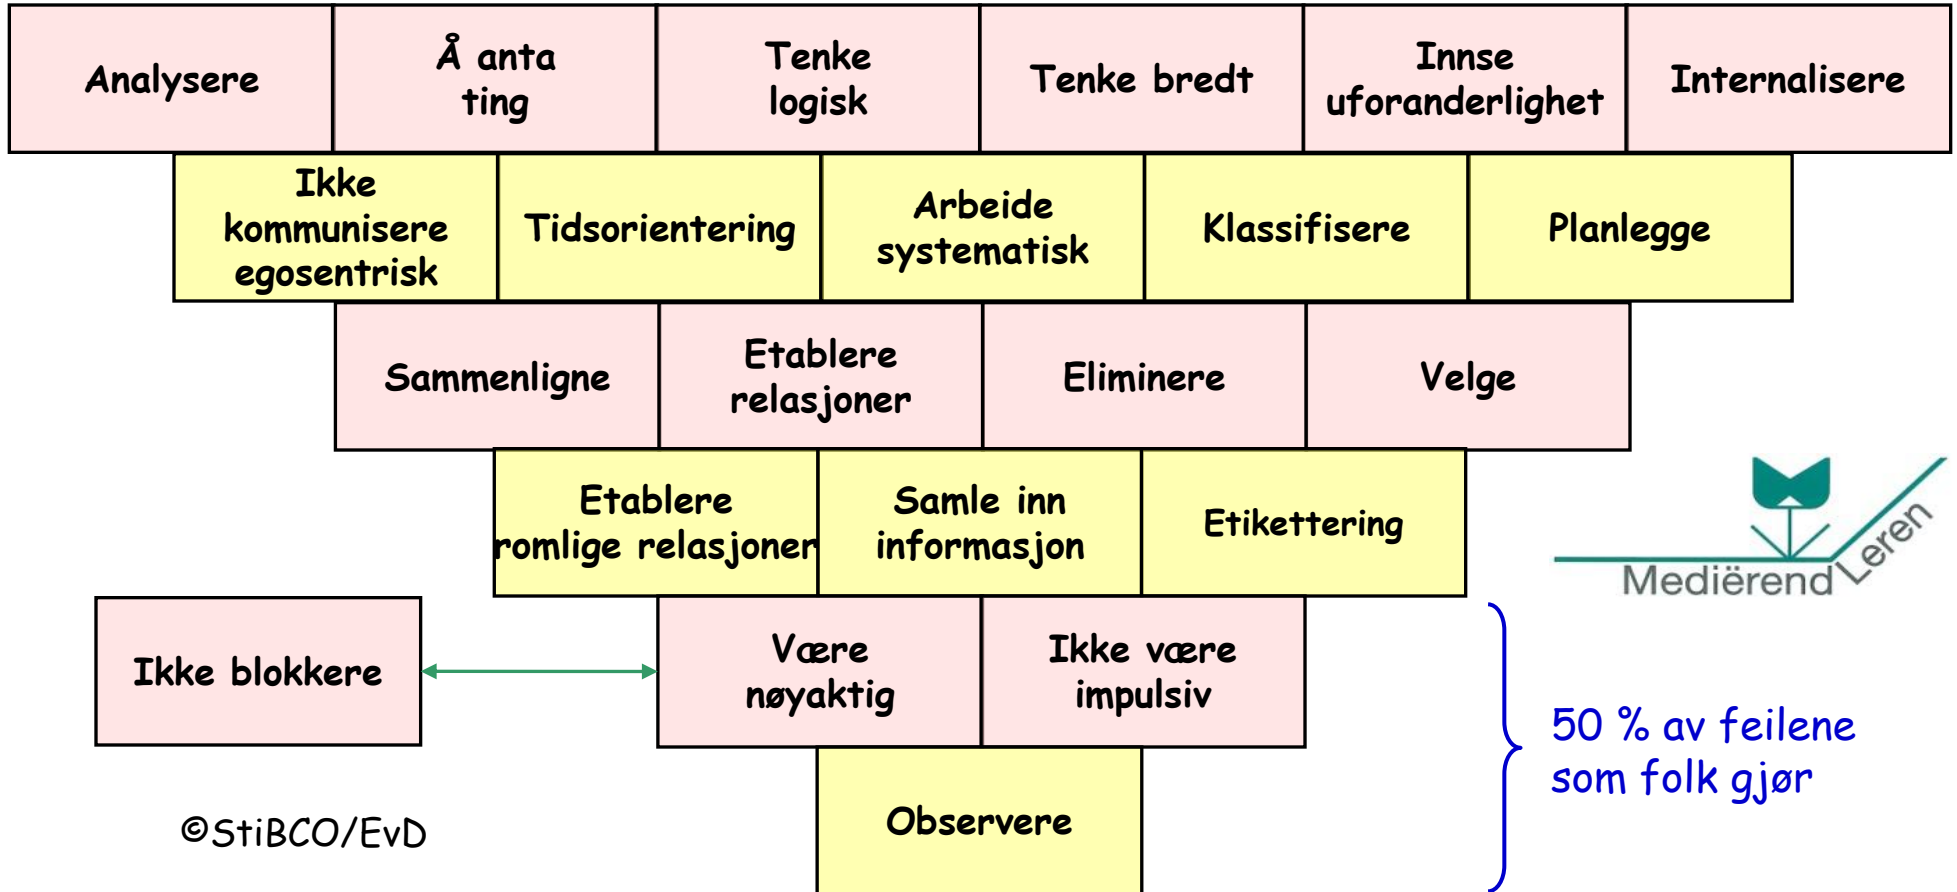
Analysere

Å anta ting

Tenke logisk

Tenke bredt

Innse uforanderlighet

Internalisere

Ikke kommunisere egosentrisk

Tidsorientering

Arbeide systematisk

Klassifisere

Planlegge

Sammenligne

Etablere relasjoner

Eliminere

Velge

Etablere romlige relasjoner

Samle inn informasjon

Etikettering

Mediërend Leren

Ikke blokkere

Være nøyaktig

Ikke være impulsiv

50 % av feilene som folk gjør

Observere

©StiBCO/EvD